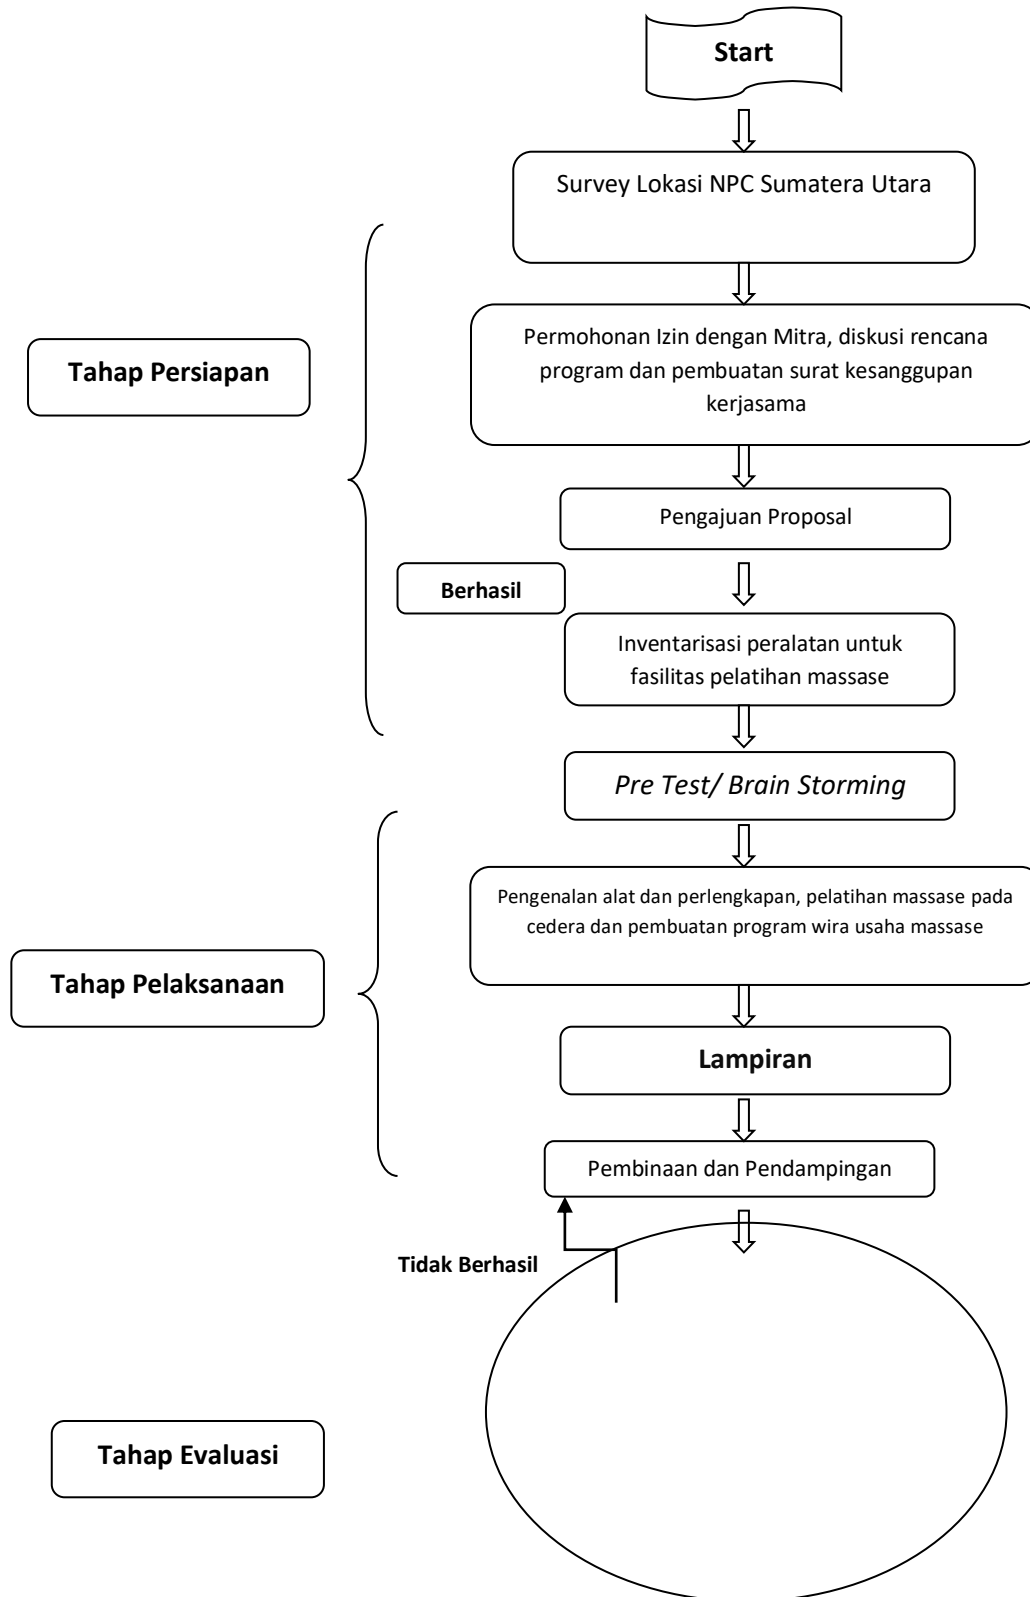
Start

Survey Lokasi NPC Sumatera Utara

Tahap Persiapan

Permohonan Izin dengan Mitra, diskusi rencana program dan pembuatan surat kesanggupan kerjasama

Pengajuan Proposal

Berhasil

Inventarisasi peralatan untuk fasilitas pelatihan massase

*Pre Test/ Brain Storming*

Tahap Pelaksanaan

Pengenalan alat dan perlengkapan, pelatihan massase pada cedera dan pembuatan program wira usaha massase

Lampiran

Pembinaan dan Pendampingan

Tidak Berhasil

Tahap Evaluasi